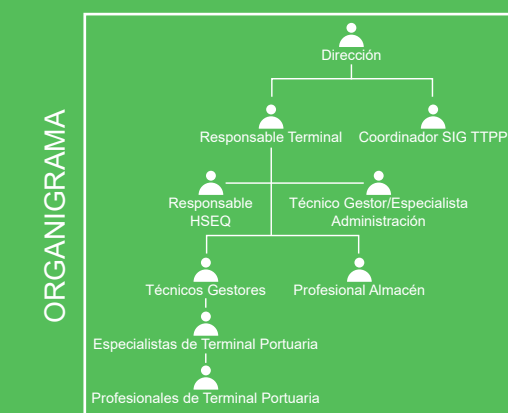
ORGANIGRAMA

Dirección

Responsable Terminal

Coordinador SIG TTPP

Responsable HSEQ

Técnico Gestor/Especialista Administración

Técnicos Gestores

Profesional Almacén

Especialistas de Terminal Portuaria

Profesionales de Terminal Portuaria